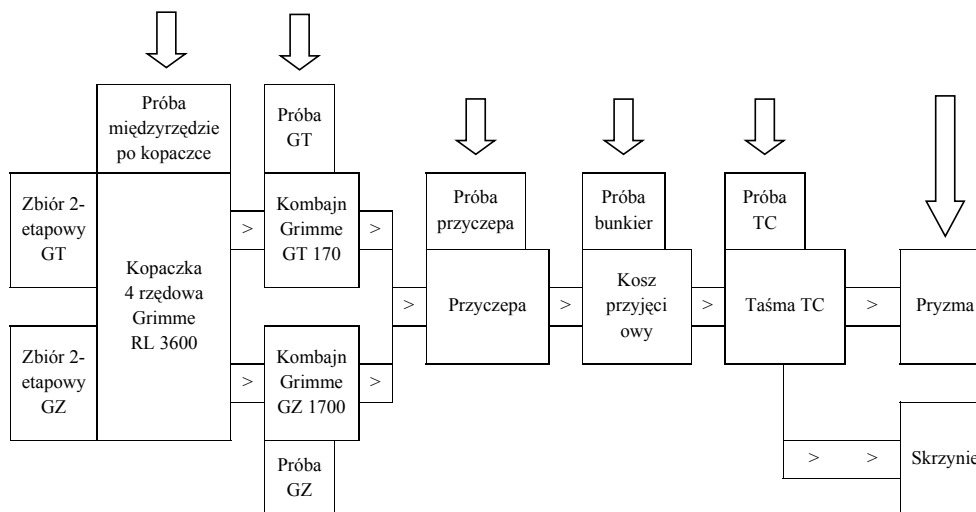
Próba międzyrzędzie po kopaczce

Próba GT

Próba przyczepa

Próba bunkier

Próba TC

Zbiór 2-etapowy GT

Kopaczka 4 rzędowa Grimme RL 3600

Kombajn Grimme GT 170

Zbiór 2-etapowy GZ

Kombajn Grimme GZ 1700

Próba GZ

>
>
>
>
>
Przyczepa
>
Kosz przyjęciowy
>
Taśma TC
>
Pryzma

>
>
Skrzynie